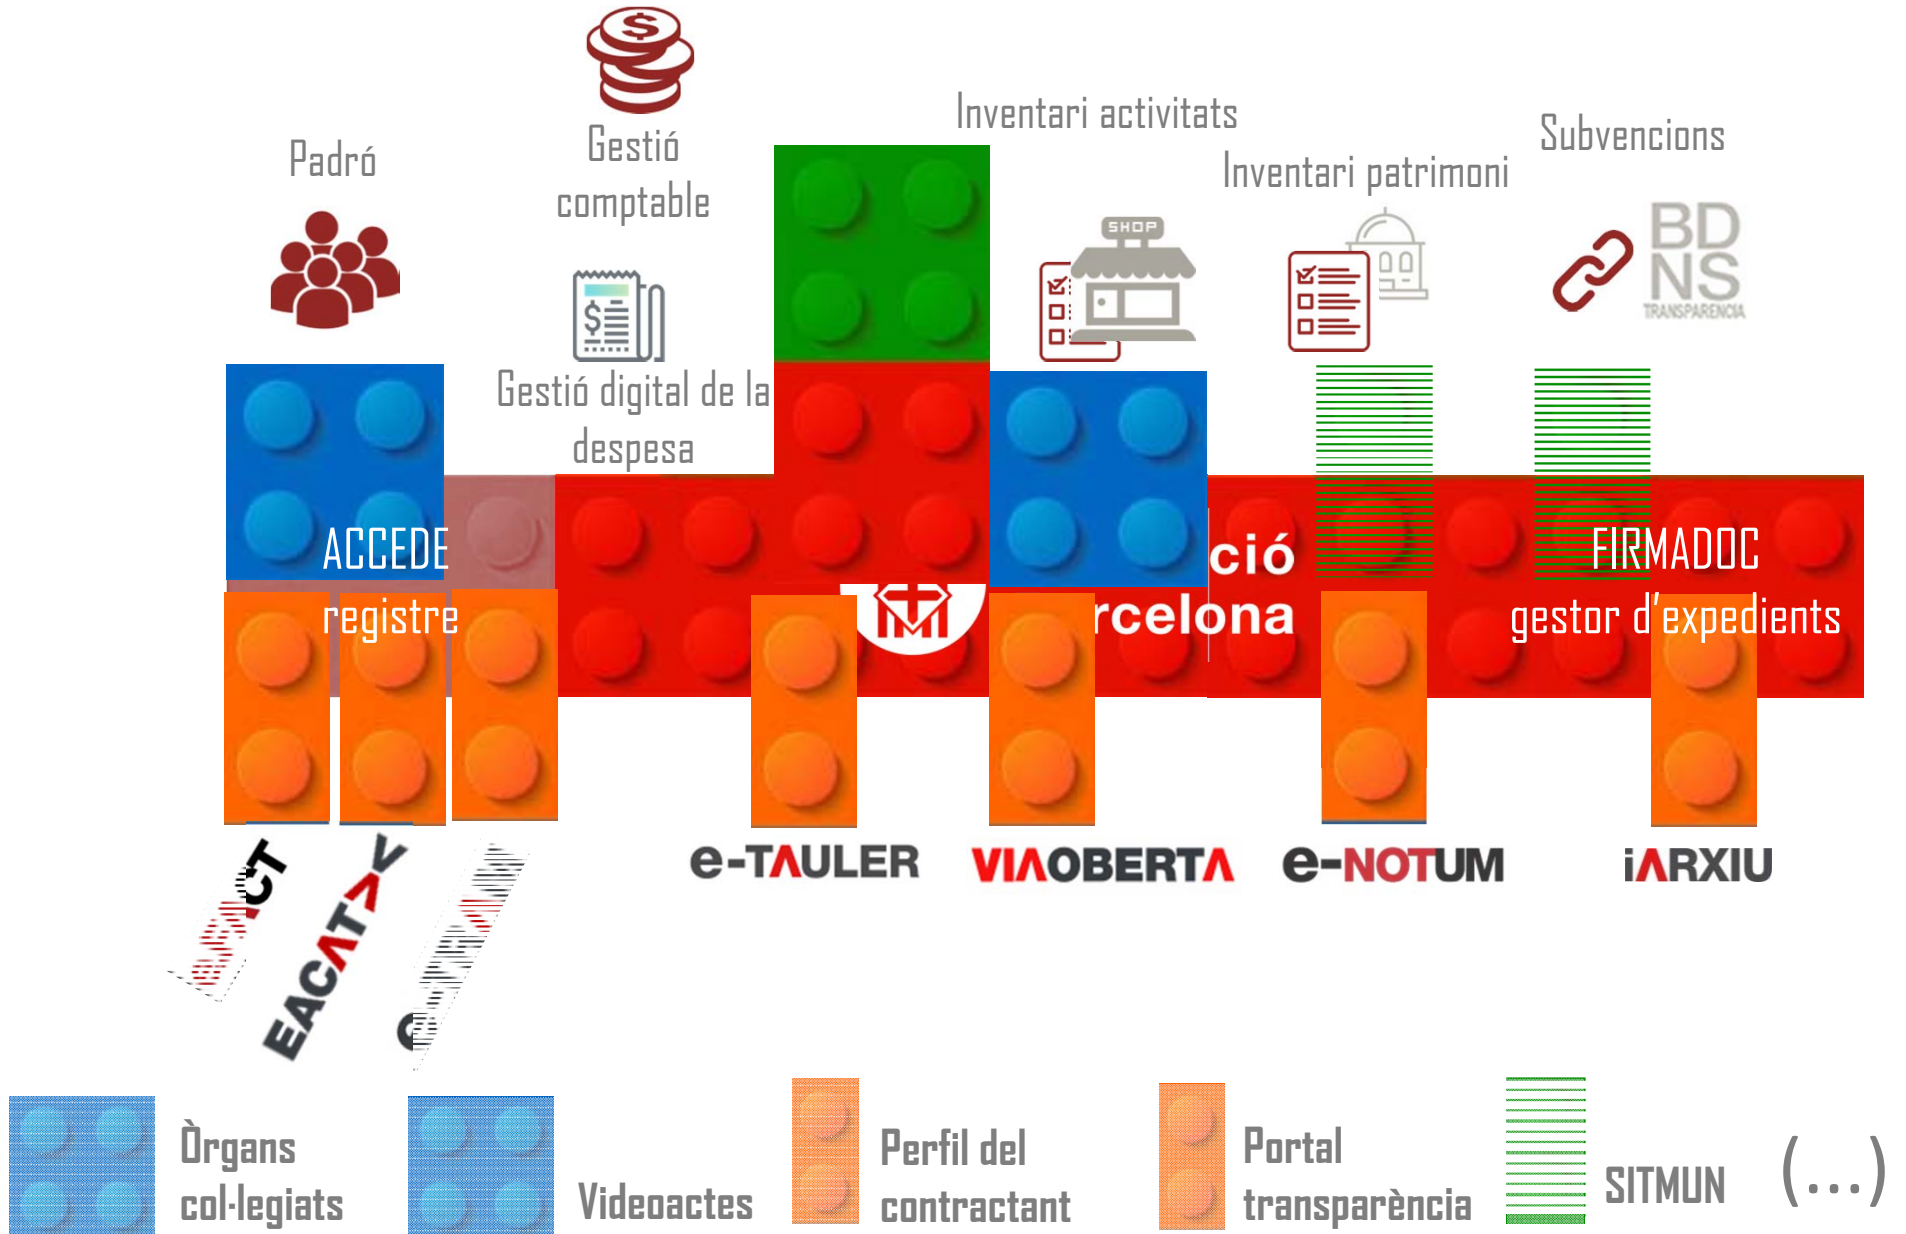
Padró

Gestió comptable

Inventari activitats

Inventari patrimoni

Subvencions

SHOP

BD NS TRANSPARENCIA

Gestió digital de la despesa

ACCEDE registre

ció

rcelona

FIRMADOC gestor d'expedients

EACAT

e-TAULER

VIAOBERTA

e-NOTUM

iARXIU

Òrgans col·legiats

Videoactes

Perfil del contractant

Portal transparència

SITMUN

(...)